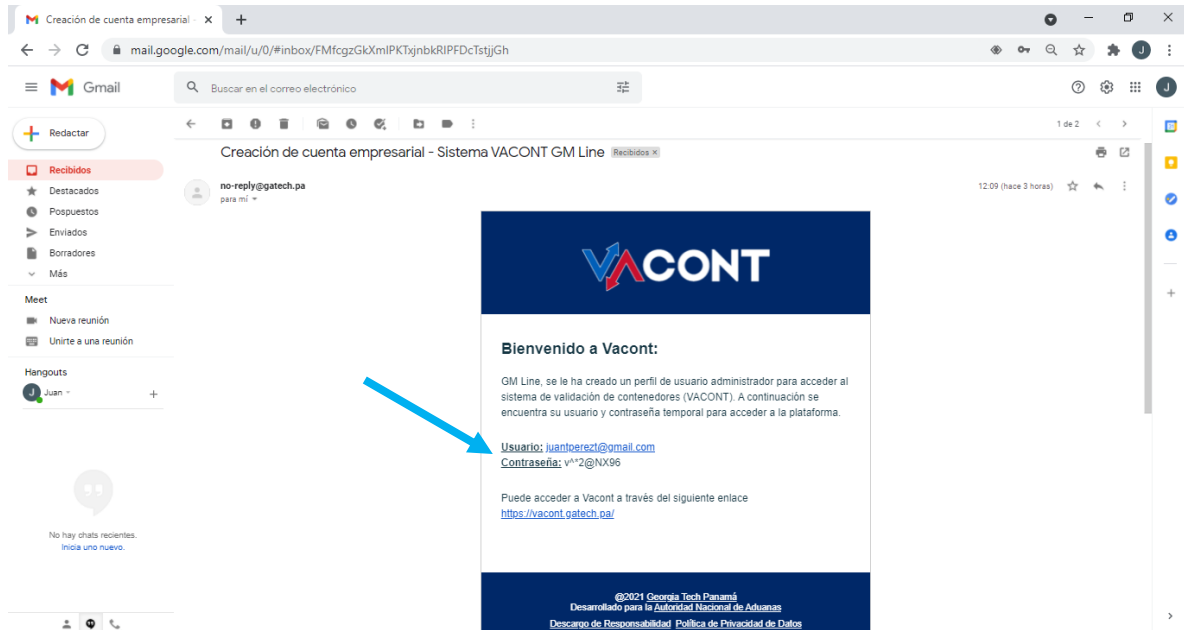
Creación de cuenta empresarial ×
mail.google.com/mail/u/0/#inbox/FMfcgzGkXmlPKTxjnbkRIPFDcTstjjGh
Gmail
Buscar en el correo electrónico
Redactar
Recibidos
Destacados
Pospuestos
Enviados
Borradores
Más
Meet
Nueva reunión
Unirte a una reunión
Hangouts
Juan
No hay chats recientes.
Inicia uno nuevo.
1 de 2
Creación de cuenta empresarial - Sistema VACONT GM Line Recibidos ×
no-reply@gatech.pa
para mí
12:09 (hace 3 horas)
VACONT
Bienvenido a Vacont:
GM Line, se le ha creado un perfil de usuario administrador para acceder al sistema de validación de contenedores (VACONT). A continuación se encuentra su usuario y contraseña temporal para acceder a la plataforma.
Usuario: juantperezt@gmail.com
Contraseña: v^*2@NX96
Puede acceder a Vacont a través del siguiente enlace
https://vacont.gatech.pa/
@2021 Georgia Tech Panamá
Desarrollado para la Autoridad Nacional de Aduanas
Descargo de Responsabilidad Política de Privacidad de Datos